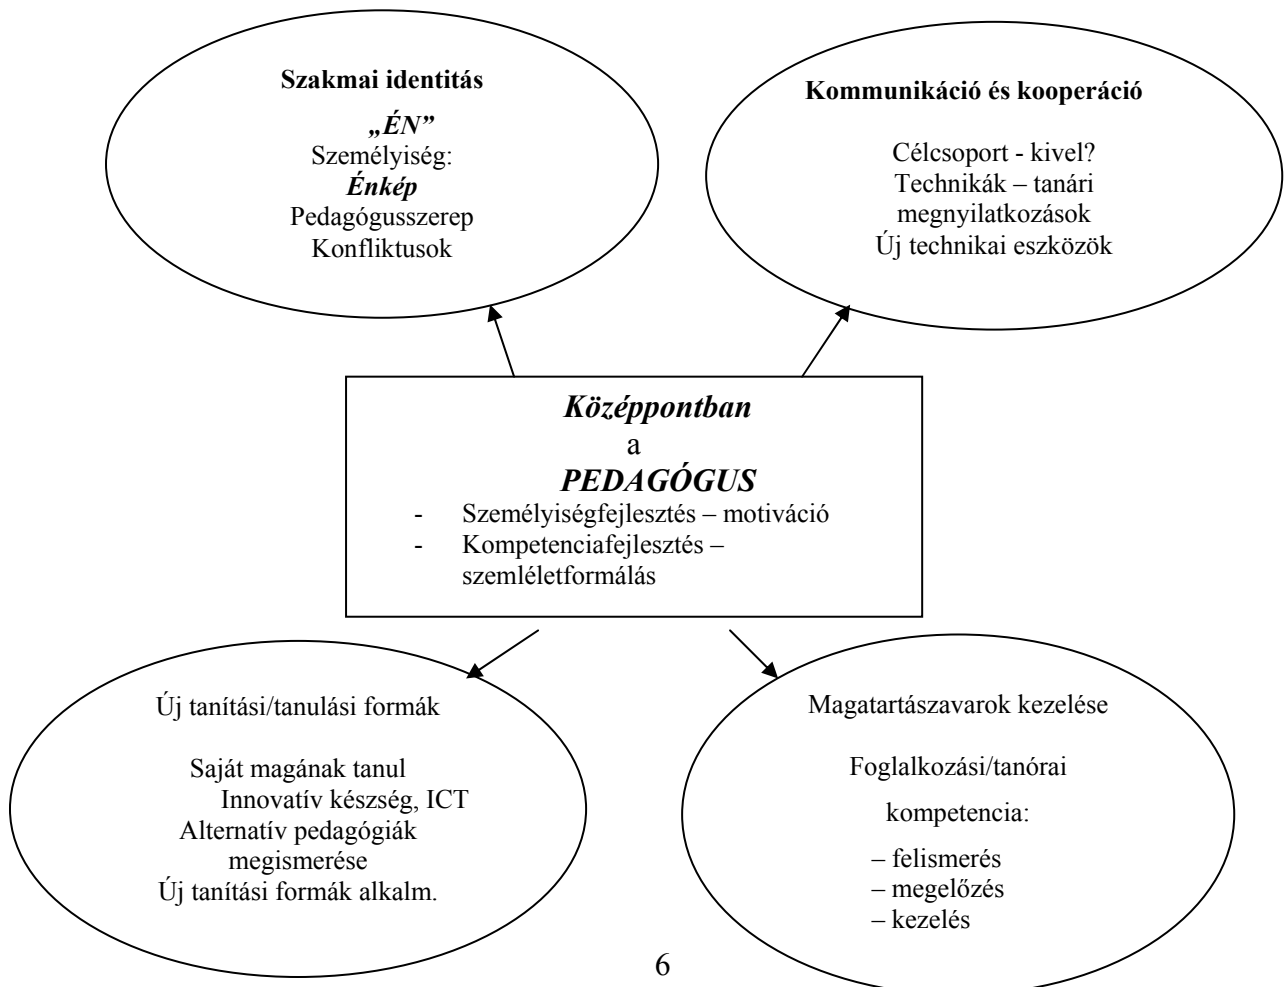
Szakmai identitás

„ÉN”
Személyiség:
Énkép
Pedagógusszerep
Konfliktusok

Kommunikáció és kooperáció

Célcsoport - kivel?
Technikák – tanári megnyilatkozások
Új technikai eszközök

Középpontban
a
PEDAGÓGUS
- Személyiségfejlesztés – motiváció
- Kompetenciafejlesztés – szemléletformálás

Új tanítási/tanulási formák

Saját magának tanul
Innovatív készség, ICT
Alternatív pedagógiák megismerése
Új tanítási formák alkalm.

Magatartászavarok kezelése

Foglalkozási/tanórai

kompetencia:

– felismerés
– megelőzés
– kezelés

6